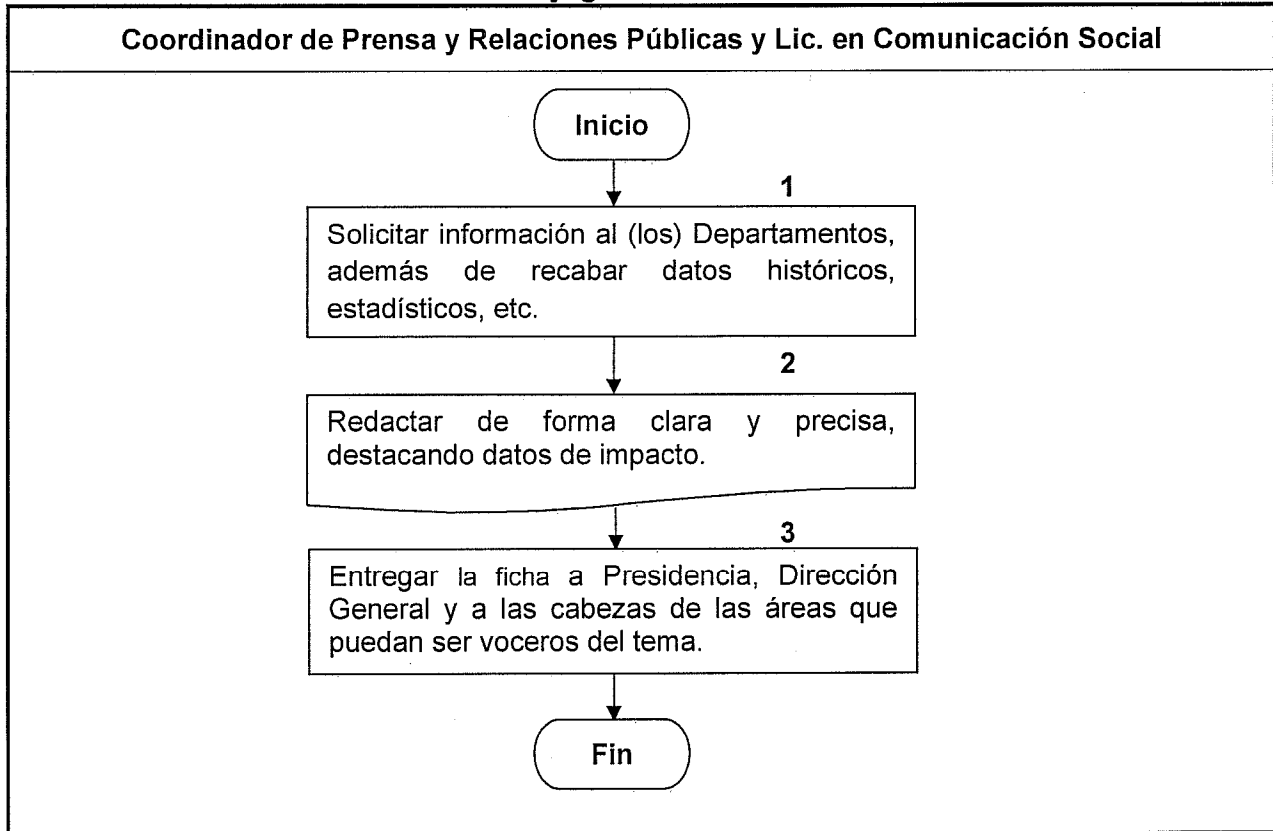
Coordinador de Prensa y Relaciones Públicas y Lic. en Comunicación Social

Inicio

1

Solicitar información al (los) Departamentos, además de recabar datos históricos, estadísticos, etc.

2

Redactar de forma clara y precisa, destacando datos de impacto.

3

Entregar la ficha a Presidencia, Dirección General y a las cabezas de las áreas que puedan ser voceros del tema.

Fin